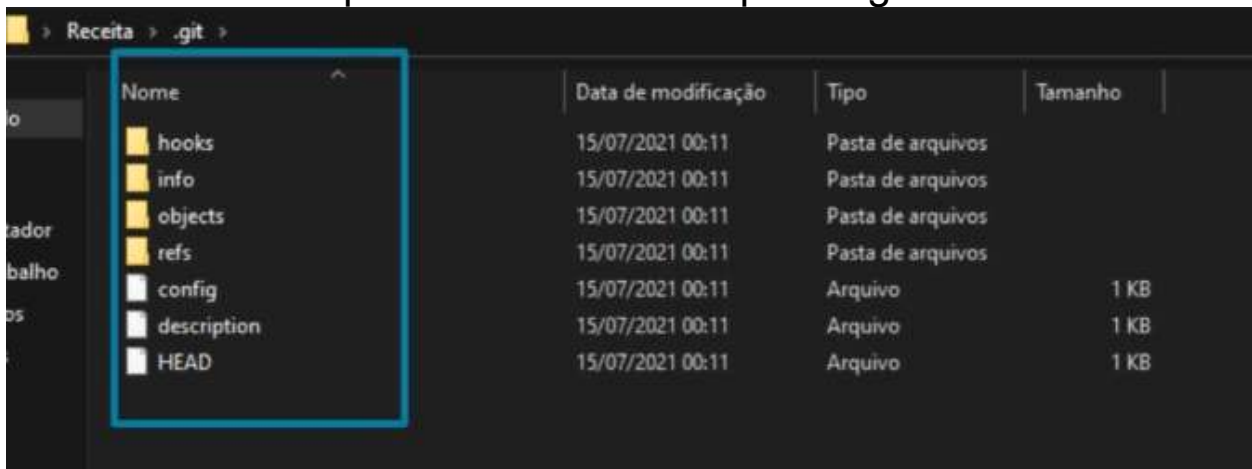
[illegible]

> Receita > .git >

o

tador

balho

os

| Nome | Data de modificação | Tipo | Tamanho |
|---|---|---|---|
| hooks | 15/07/2021 00:11 | Pasta de arquivos | |
| info | 15/07/2021 00:11 | Pasta de arquivos | |
| objects | 15/07/2021 00:11 | Pasta de arquivos | |
| refs | 15/07/2021 00:11 | Pasta de arquivos | |
| config | 15/07/2021 00:11 | Arquivo | 1 KB |
| description | 15/07/2021 00:11 | Arquivo | 1 KB |
| HEAD | 15/07/2021 00:11 | Arquivo | 1 KB |